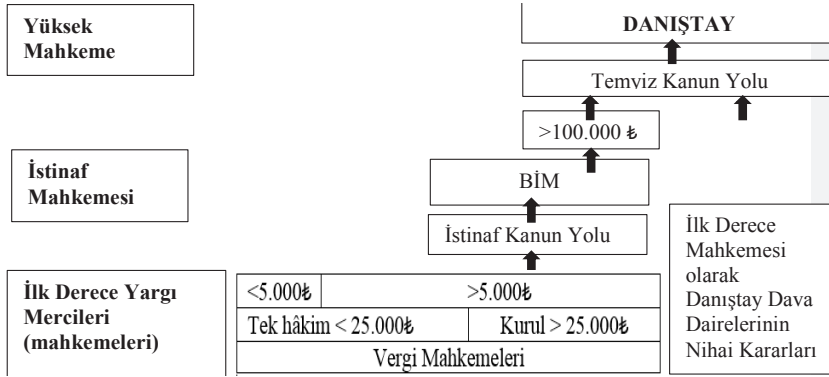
Yüksek Mahkeme

DANIŞTAY

Temviz Kanun Yolu

>100.000 ₺

İstinaf Mahkemesi

BİM

İstinaf Kanun Yolu

İlk Derece Mahkemesi olarak Danıştay Dava Dairelerinin Nihai Kararları

İlk Derece Yargı Mercileri (mahkemeleri)

<5.000₺

>5.000₺

Tek hâkim < 25.000₺

Kurul > 25.000₺

Vergi Mahkemeleri